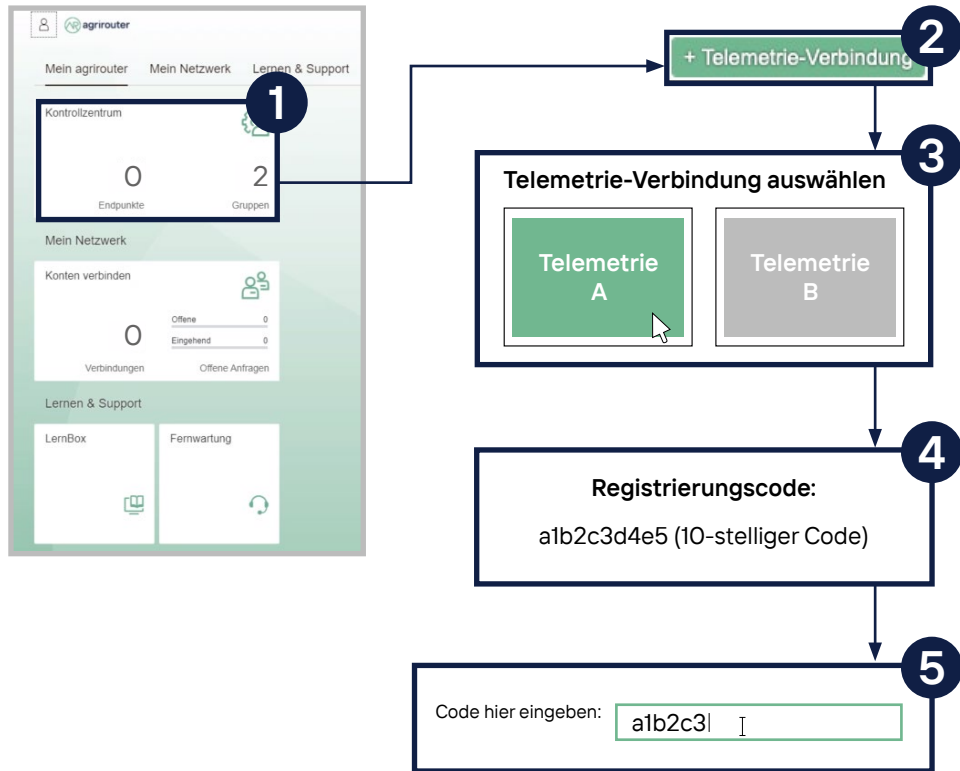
agrirouter

Mein agrirouter Mein Netzwerk Lernen & Support

1

Kontrollzentrum

0 Endpunkte

2 Gruppen

Mein Netzwerk

Konten verbinden

0 Verbindungen

Offene 0

Eingehend 0

Offene Anfragen

Lernen & Support

LernBox

Fernwartung

2

+ Telemetrie-Verbindung

3

Telemetrie-Verbindung auswählen

Telemetrie A

Telemetrie B

4

Registrierungscode:

a1b2c3d4e5 (10-stelliger Code)

5

Code hier eingeben: a1b2c3